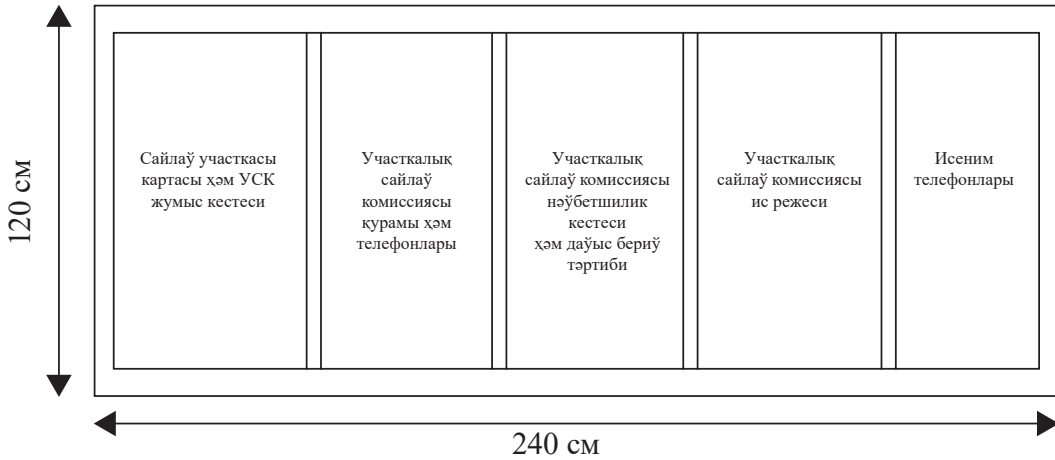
120 см

Сайлаў участкасы картасы ҳәм УСК жумыс кестеси

Участкалық сайлаў комиссиясы қурамы ҳәм телефонлары

Участкалық сайлаў комиссиясы нәўбетшилик кестеси ҳәм даўыс бериў тәртиби

Участкалық сайлаў комиссиясы ис режеси

Исеним телефонлары

240 см